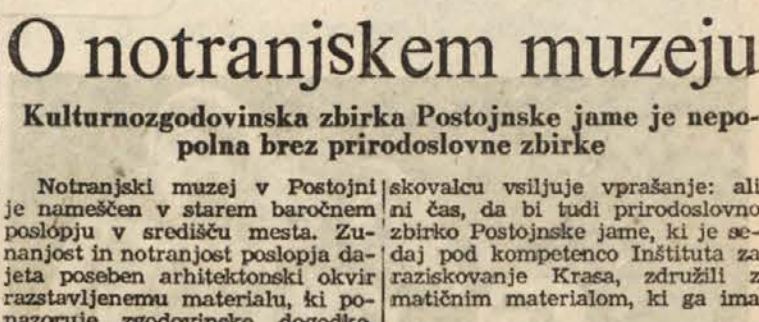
O notranjskem muzeju

Kulturnozgodovinska zbirka Postojnske jame je nepopolna brez prirodoslovne zbirke

Notranjski muzej v Postojni je nameščen v starem baročnem poslópju v središču mesta. Zunanjost in notranjost poslopja dajeta poseben arhitektonski okvir razstavljenemu materialu, ki ponazoruje zgodovinske dogodke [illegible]

skovalcu vsiljuje vprašanje: ali ni čas, da bi tudi prirodoslovno zbirko Postojnske jame, ki je sedaj pod kompetenco Inštituta za raziskovanje Krasa, združili z matičnim materialom, ki ga ima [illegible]